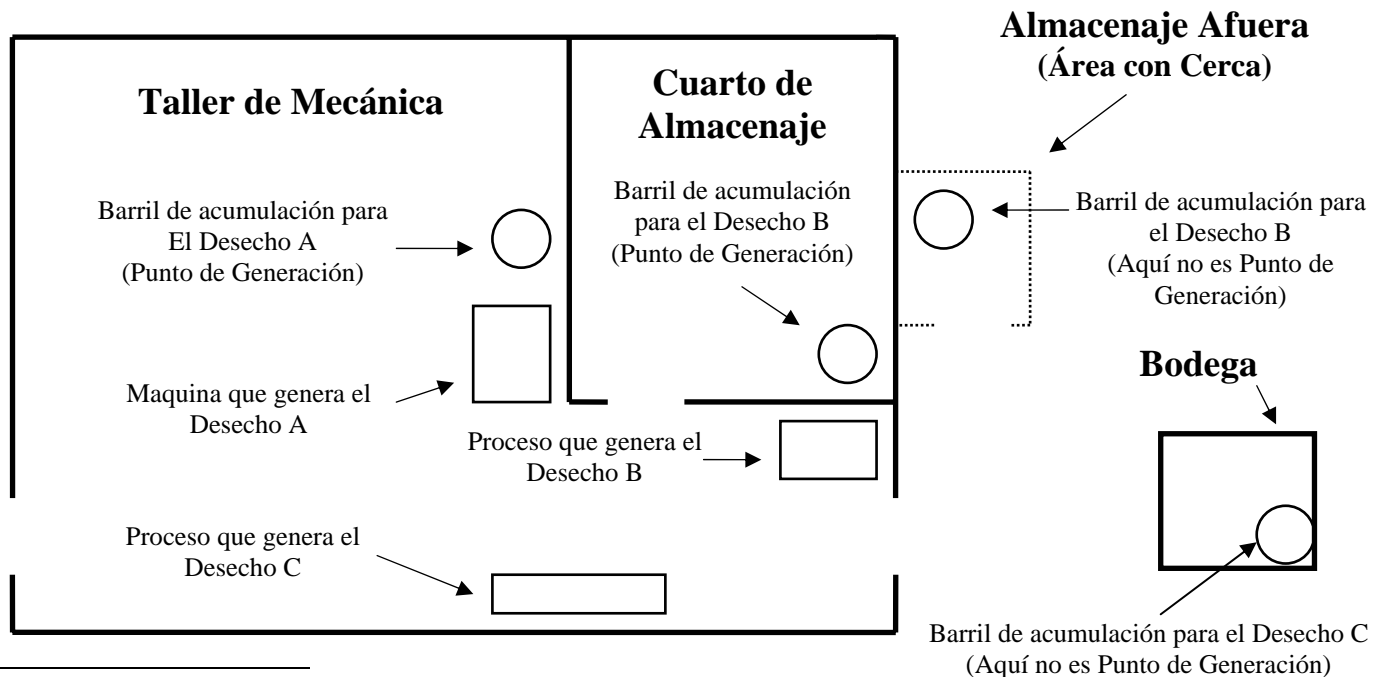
Almacenaje Afuera
(Área con Cerca)

Taller de Mecánica

Cuarto de Almacenaje

Barril de acumulación para El Desecho A (Punto de Generación)

Barril de acumulación para el Desecho B (Punto de Generación)

Barril de acumulación para el Desecho B (Aquí no es Punto de Generación)

Bodega

Maquina que genera el Desecho A

Proceso que genera el Desecho B

Proceso que genera el Desecho C

Barril de acumulación para el Desecho C (Aquí no es Punto de Generación)